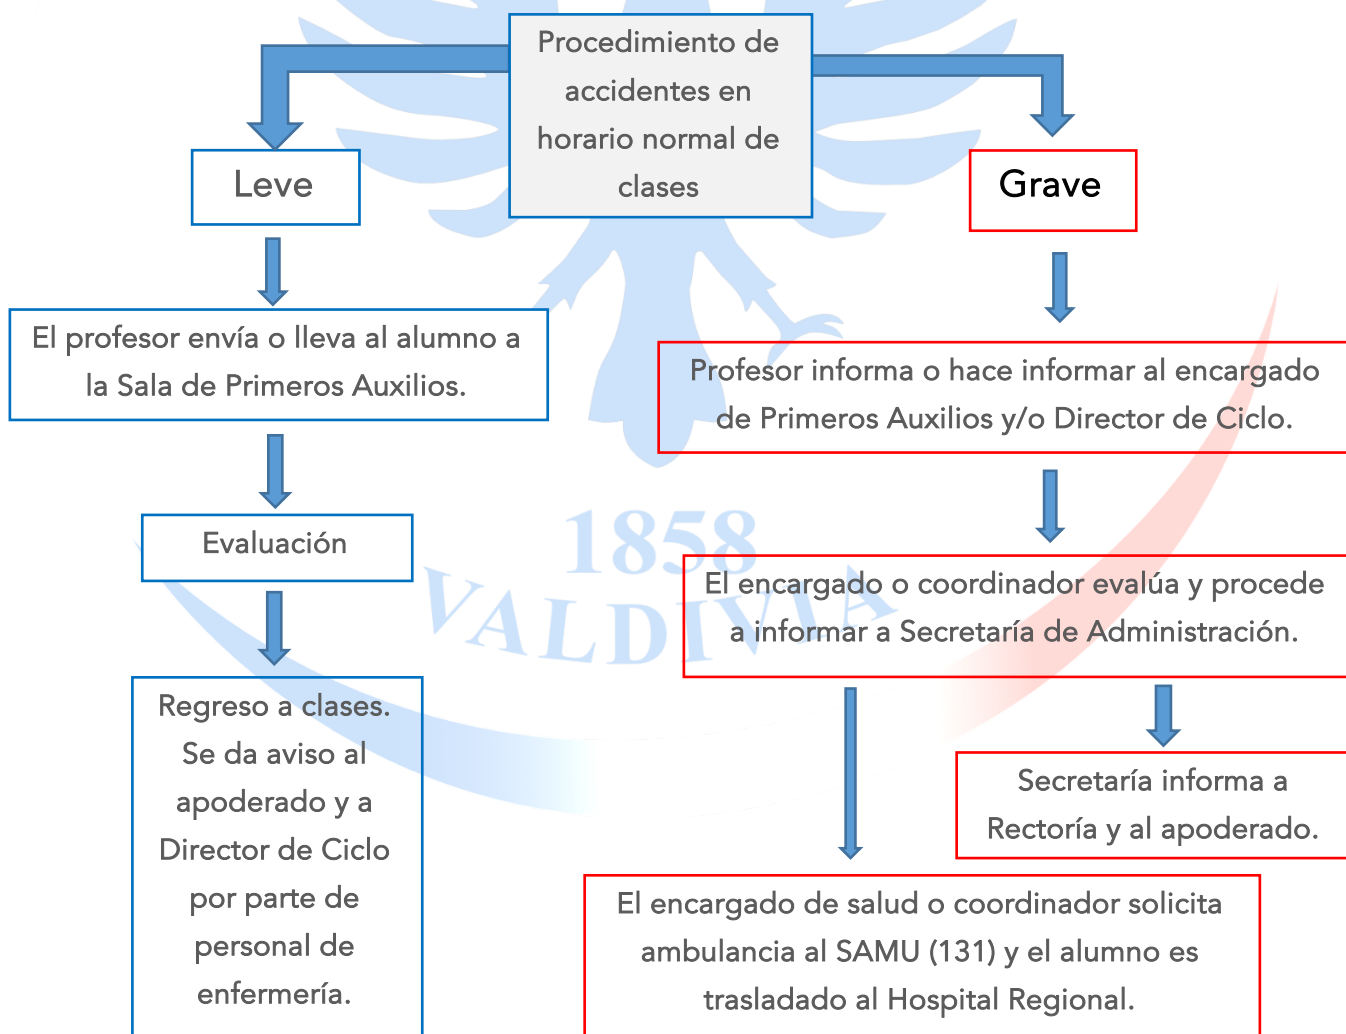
Procedimiento de accidentes en horario normal de clases

Leve

Grave

El profesor envía o lleva al alumno a la Sala de Primeros Auxilios.

Profesor informa o hace informar al encargado de Primeros Auxilios y/o Director de Ciclo.

Evaluación

1858
VALDIVIA

El encargado o coordinador evalúa y procede a informar a Secretaría de Administración.

Regreso a clases. Se da aviso al apoderado y a Director de Ciclo por parte de personal de enfermería.

Secretaría informa a Rectoría y al apoderado.

El encargado de salud o coordinador solicita ambulancia al SAMU (131) y el alumno es trasladado al Hospital Regional.